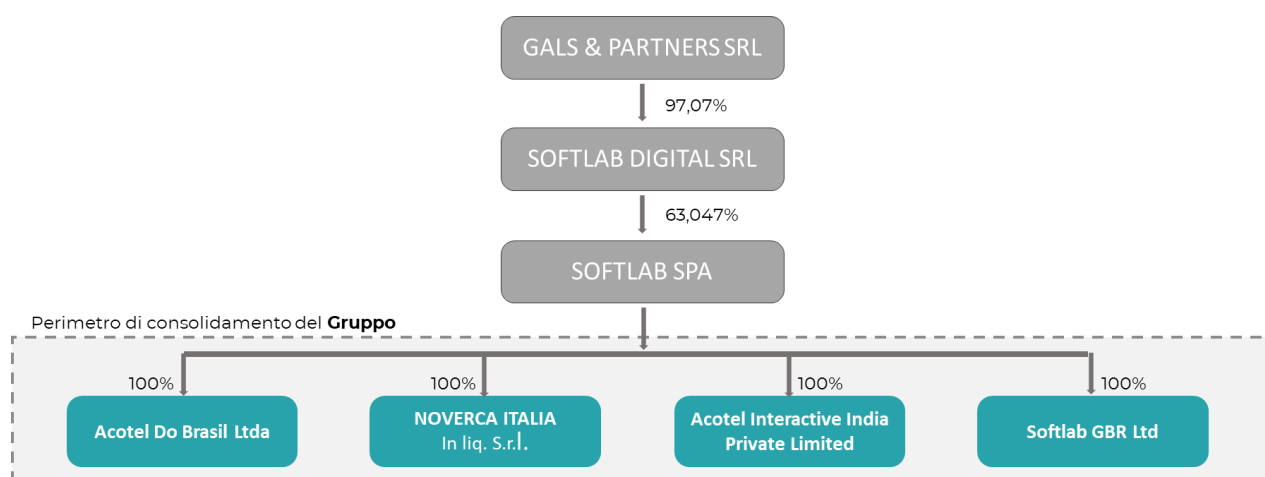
GALS & PARTNERS SRL

97,07%

SOFTLAB DIGITAL SRL

63,047%

SOFTLAB SPA

Perimetro di consolidamento del **Gruppo**

100%

Acotel Do Brasil Ltda

100%

NOVERCA ITALIA In liq. S.r.l.

100%

Acotel Interactive India Private Limited

100%

Softlab GBR Ltd